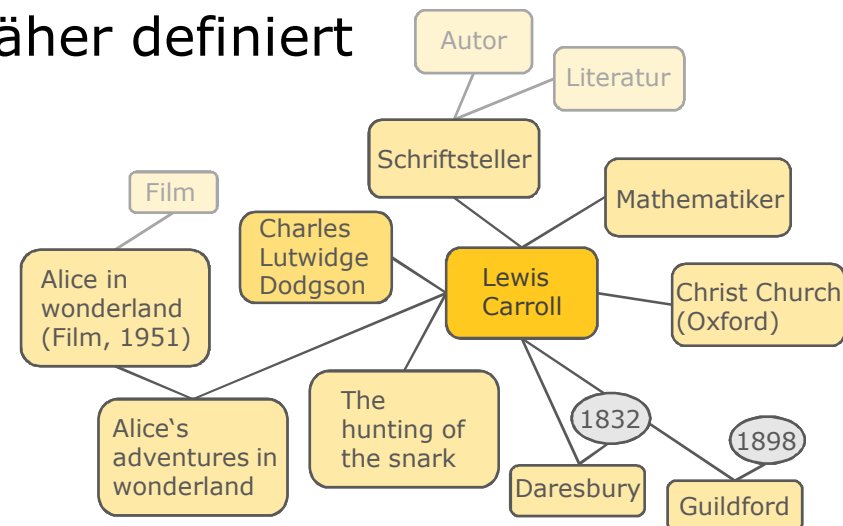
äher definiert

Autor

Literatur

Schriftsteller

Film

Mathematiker

Charles Lutwidge Dodgson

Lewis Carroll

Alice in wonderland (Film, 1951)

Christ Church (Oxford)

The hunting of the snark

1832

Alice�do adventures in wonderland

1898

Daresbury

Guildford